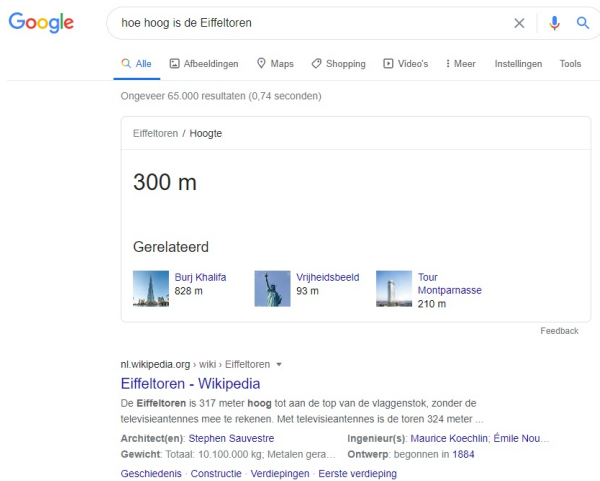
Google

hoe hoog is de Eiffeltoren

Alle Afbeeldingen Maps Shopping Video's Meer Instellingen Tools

Ongeveer 65.000 resultaten (0,74 seconden)

Eiffeltoren / Hoogte

300 m

Gerelateerd

Burj Khalifa
828 m

Vrijheidsbeeld
93 m

Tour Montparnasse
210 m

Feedback

nl.wikipedia.org › wiki › Eiffeltoren

Eiffeltoren - Wikipedia

De **Eiffeltoren** is 317 meter **hoog** tot aan de top van de vlaggenstok, zonder de televisieantennes mee te rekenen. Met televisieantennes is de toren 324 meter ...

Architect(en): Stephen Sauvestre
Ingenieur(s): Maurice Koechlin; Émile Nou...
Gewicht: Totaal: 10.100.000 kg; Metalen gera...
Ontwerp: begonnen in 1884

Geschiedenis · Constructie · Verdiepingen · Eerste verdieping